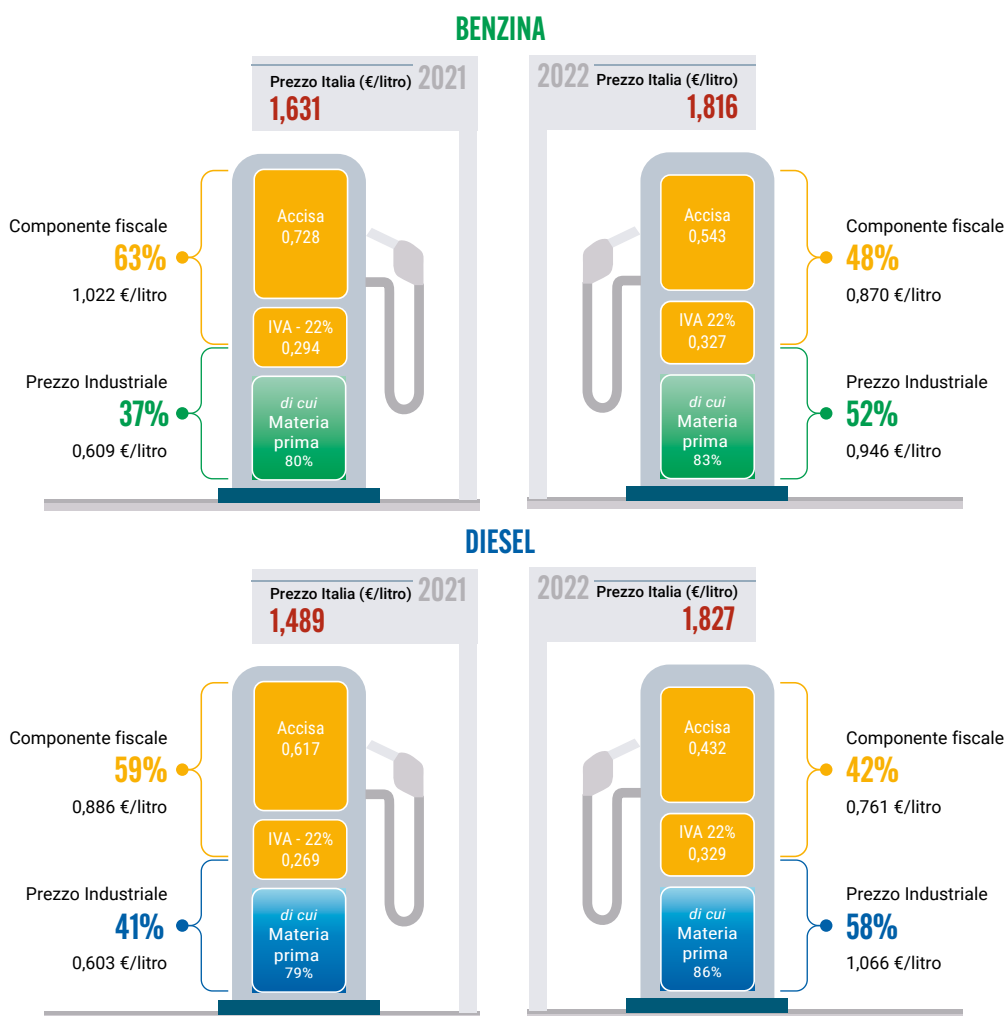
BENZINA

Prezzo Italia (€/litro) 2021
1,631

Componente fiscale
63%
1,022 €/litro

Accisa
0,728

IVA - 22%
0,294

Prezzo Industriale
37%
0,609 €/litro

di cui
Materia prima
80%

2022 Prezzo Italia (€/litro)
1,816

Accisa
0,543

IVA 22%
0,327

di cui
Materia prima
83%

Componente fiscale
48%
0,870 €/litro

Prezzo Industriale
52%
0,946 €/litro

DIESEL

Prezzo Italia (€/litro) 2021
1,489

Componente fiscale
59%
0,886 €/litro

Accisa
0,617

IVA - 22%
0,269

Prezzo Industriale
41%
0,603 €/litro

di cui
Materia prima
79%

2022 Prezzo Italia (€/litro)
1,827

Accisa
0,432

IVA 22%
0,329

di cui
Materia prima
86%

Componente fiscale
42%
0,761 €/litro

Prezzo Industriale
58%
1,066 €/litro